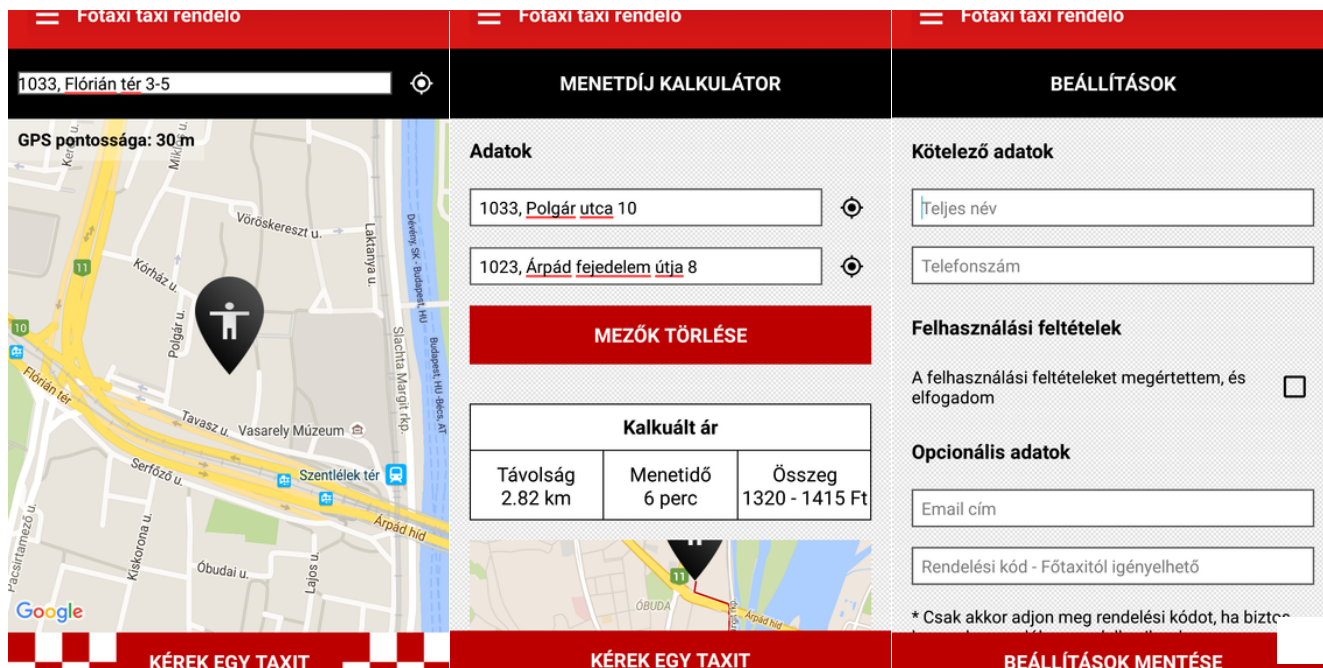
Fotaxi taxi rendelo

1033, Flórián tér 3-5

GPS pontossága: 30 m

Vöröskereszt u.
Kórház u.
Polgár u.
Laktanya u.
Slachta Margit rkp.
Dévény, SK - Budapest, HU
Budapest, HU - Bécs, AT
Flórián tér
Tavasz u.
Vasarely Múzeum
Szentlélek tér
Serfőző u.
Árpád híd
Kiskorona u.
Óbudai u.
Lajos u.
Pacsirtamező u.
11
10
Google

KÉREK EGY TAXIT

Fotaxi taxi rendelo

MENETDÍJ KALKULÁTOR

Adatok

1033, Polgár utca 10

1023, Árpád fejedelem útja 8

MEZŐK TÖRLÉSE

| Kalkuált ár | | |
|---|---|---|
| Távolság 2.82 km | Menetidő 6 perc | Összeg 1320 - 1415 Ft |

ÓBUDA
Árpád híd
11

KÉREK EGY TAXIT

Fotaxi taxi rendelo

BEÁLLÍTÁSOK

Kötelező adatok

Teljes név

Telefonszám

Felhasználási feltételek

A felhasználási feltételeket megértettem, és elfogadom

Opcionális adatok

Email cím

Rendelési kód - Főtaxitól igényelhető

* Csak akkor adjon meg rendelési kódot, ha biztos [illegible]

BEÁLLÍTÁSOK MENTÉSE